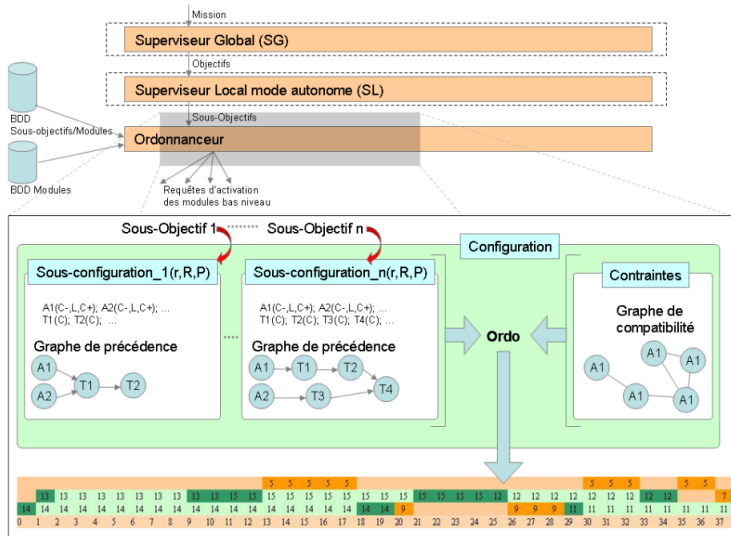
Mission

Superviseur Global (SG)

Objectifs

Superviseur Local mode autonome (SL)

BDD Sous-objectifs/Modules

Sous-Objectifs

Ordonnanceur

BDD Modules

Requêtes d'activation des modules bas niveau

Sous-Objectif 1

Sous-Objectif n

Configuration

Sous-configuration_1(r,R,P)

A1(C-,L,C+); A2(C-,L,C+); ...
T1 (C); T2(C); ...

Graphe de précédence

A1
A2
T1
T2

Sous-configuration_n(r,R,P)

A1(C-,L,C+); A2(C-,L,C+); ...
T1 (C); T2(C); T3(C); T4(C); ...

Graphe de précédence

A1
T1
T2
A2
T3
T4

Ordo

Contraintes

Graphe de compatibilité

A1
A1
A1
A1
A1

5 5 5 5 5 5 5 5 5

13 13 13 13 13 13 13 13 13 13 13 13 13 13 15 15 15 15 15 15 15 15 15 15 15 15 15 15 12 12 12 12 12 12 12 12 12 12 7

14 14 14 14 14 14 14 14 14 14 14 14 14 14 14 14 14 14 14 14 14 14 9 9 9 9 11 11 11 11 11 11 11 11 11 11 11

0 1 2 3 4 5 6 7 8 9 10 11 12 13 14 15 16 17 18 19 20 21 22 23 24 25 26 27 28 29 30 31 32 33 34 35 36 37